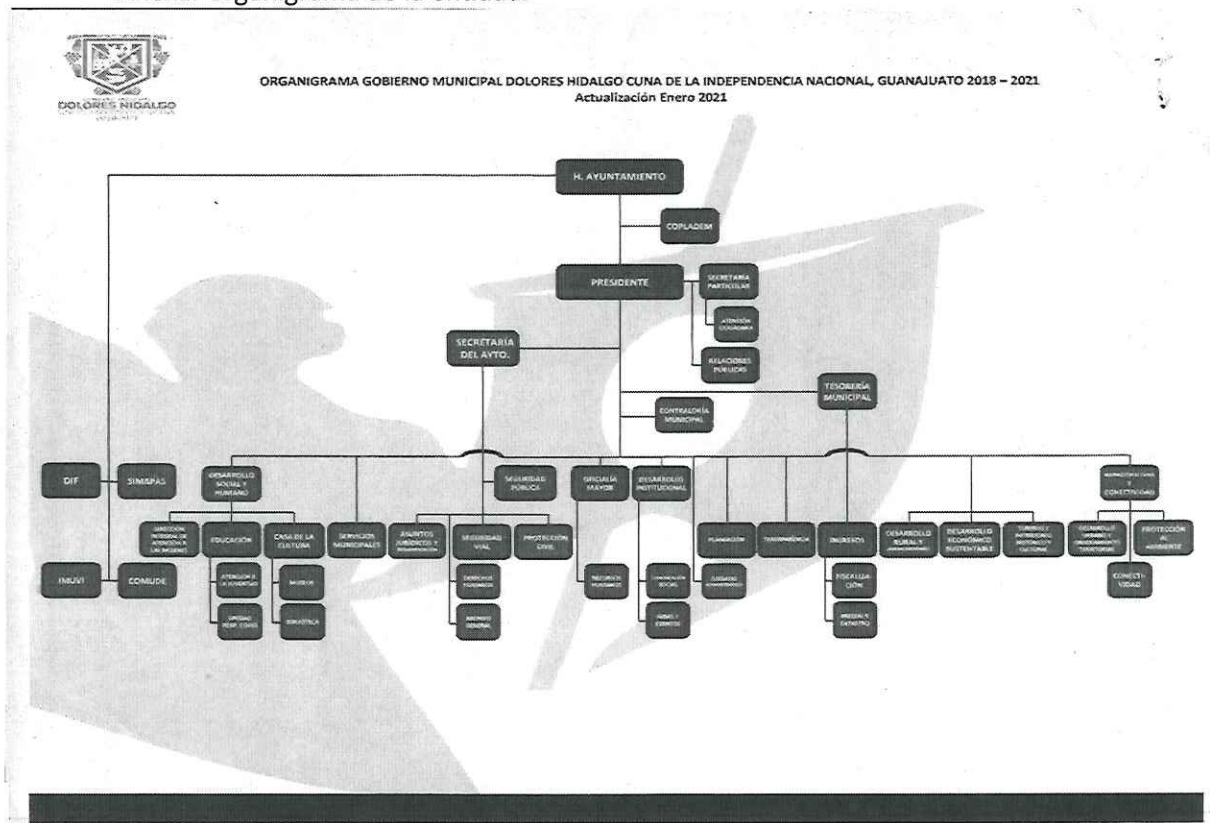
DOLORES HIDALGO

ORGANIGRAMA GOBIERNO MUNICIPAL DOLORES HIDALGO CUNA DE LA INDEPENDENCIA NACIONAL, GUANAJUATO 2018 – 2021
Actualización Enero 2021

H. AYUNTAMIENTO

COPLADEM

PRESIDENTE

SECRETARÍA PARTICULAR

ATENCIÓN CIUDADANA

RELACIONES PÚBLICAS

SECRETARÍA DEL AYTO.

TESORERÍA MUNICIPAL

CONTRALORÍA MUNICIPAL

DIF

SIMISPAS

INMUVI

COMUDE

DESARROLLO SOCIAL Y HUMANO

SEGURIDAD PÚBLICA

OFICIALÍA MAYOR

DESARROLLO INSTITUCIONAL

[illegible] Y CONECTIVIDAD

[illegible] INTEGRAL DE ATENCIÓN A LAS MUJERES

EDUCACIÓN

CASA DE LA CULTURA

SERVICIOS MUNICIPALES

ASUNTOS JURÍDICOS Y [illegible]

SEGURIDAD VIAL

PROTECCIÓN CIVIL

PLANEACIÓN

TRANSPARENCIA

INGRESOS

DESARROLLO RURAL Y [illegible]

DESARROLLO ECONÓMICO SUSTENTABLE

TURISMO Y PATRIMONIO HISTÓRICO Y CULTURAL

DESARROLLO URBANO Y ORDENAMIENTO TERRITORIAL

PROTECCIÓN AL AMBIENTE

ATENCIÓN A LA JUVENTUD

UNIDAD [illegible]

MUSEOS

BIBLIOTECA

DERECHOS HUMANOS

ARCHIVO GENERAL

RECURSOS HUMANOS

COMUNICACIÓN SOCIAL

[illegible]

ARMAS Y EVENTOS

FISCALIZACIÓN

PREDIAL Y CATASTRO

CONECTIVIDAD